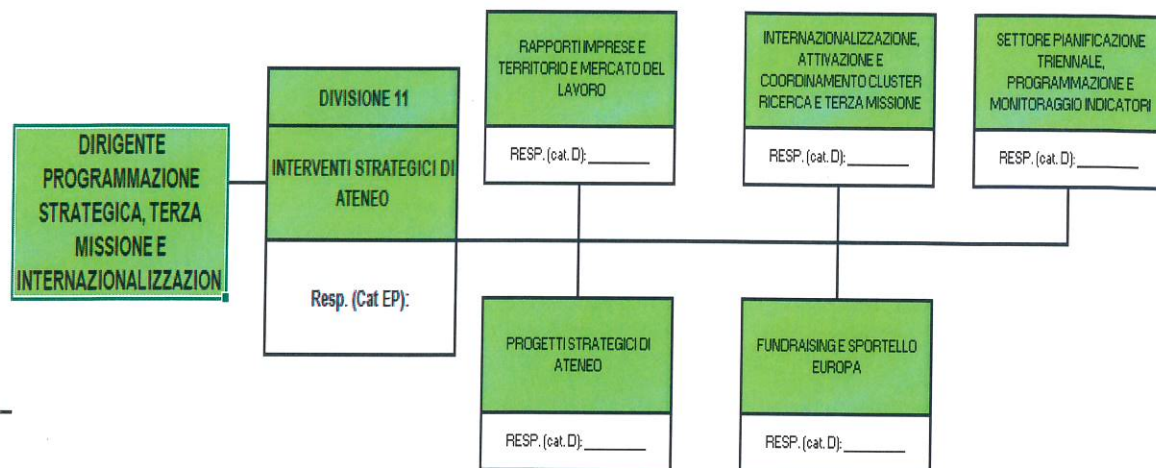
DIRIGENTE PROGRAMMAZIONE STRATEGICA, TERZA MISSIONE E INTERNAZIONALIZZAZION

DIVISIONE 11

INTERVENTI STRATEGICI DI ATENEO

Resp. (Cat EP):

RAPPORTI IMPRESE E TERRITORIO E MERCATO DEL LAVORO

RESP. (cat. D): ________

INTERNAZIONALIZZAZIONE, ATTIVAZIONE E COORDINAMENTO CLUSTER RICERCA E TERZA MISSIONE

RESP. (cat. D): ________

SETTORE PIANIFICAZIONE TRIENNALE, PROGRAMMAZIONE E MONITORAGGIO INDICATORI

RESP. (cat. D): ________

PROGETTI STRATEGICI DI ATENEO

RESP. (cat. D): ________

FUNDRAISING E SPORTELLO EUROPA

RESP. (cat. D): ________